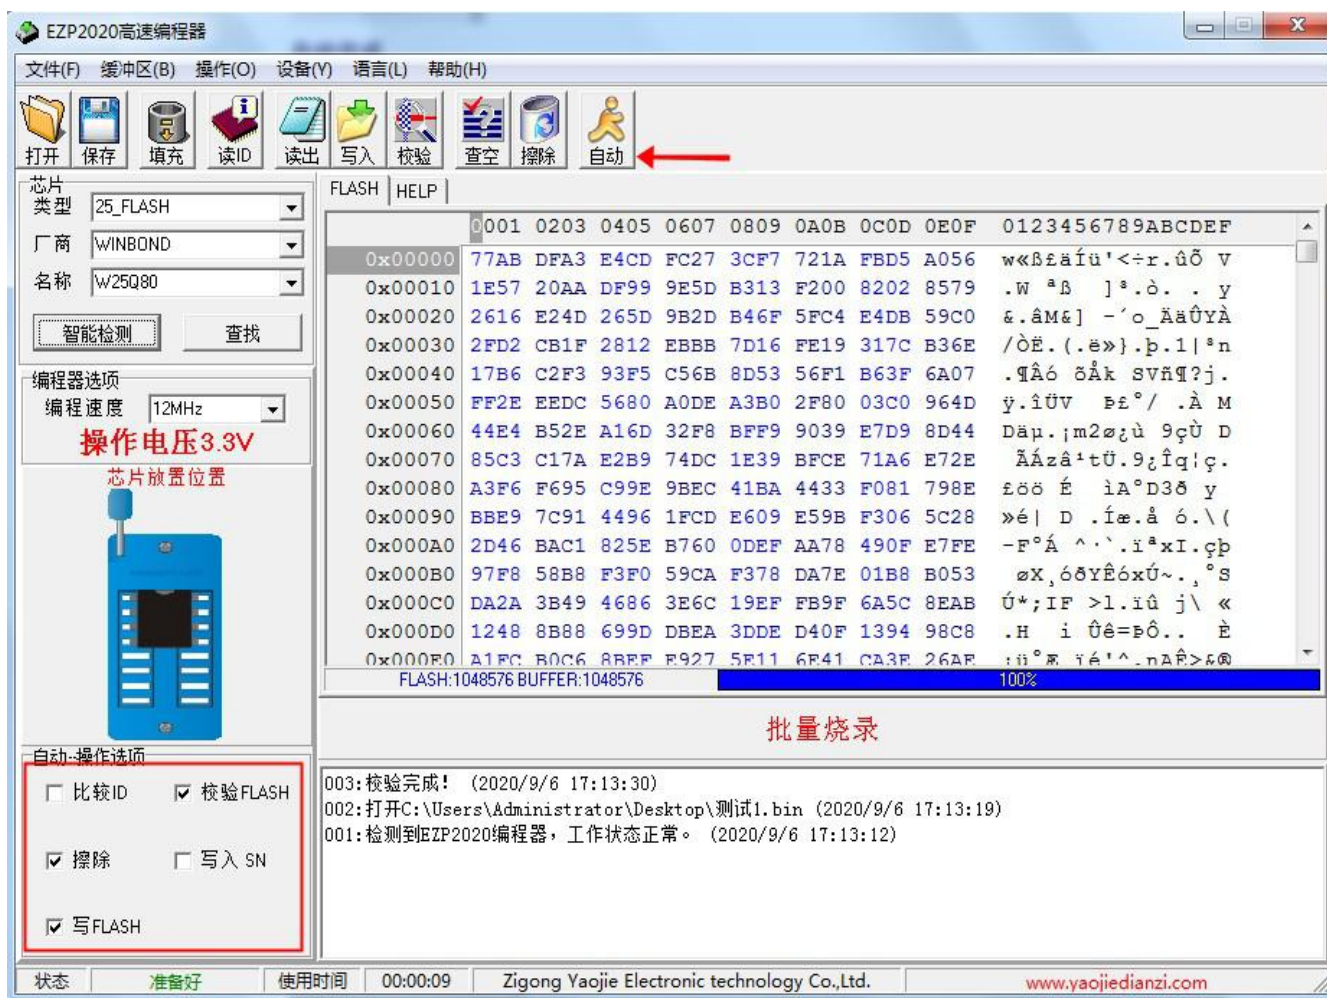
EZP2020高速编程器

文件(F) 缓冲区(B) 操作(O) 设备(Y) 语言(L) 帮助(H)

打开 保存 填充 读ID 读出 写入 校验 查空 擦除 自动

芯片
类型 25_FLASH
厂商 WINBOND
名称 W25Q80
智能检测 查找

编程器选项
编程速度 12MHz
操作电压3.3V
芯片放置位置

自动-操作选项
比较ID 校验FLASH
擦除 写入 SN
写FLASH

FLASH | HELP |

| | 0001 | 0203 | 0405 | 0607 | 0809 | 0A0B | 0C0D | 0E0F | 0123456789ABCDEF |
|---|---|---|---|---|---|---|---|---|---|
| 0x00000 | 77AB | DFA3 | E4CD | FC27 | 3CF7 | 721A | FBD5 | A056 | w«ß£äÍü'<÷r.ûÕ V |
| 0x00010 | 1E57 | 20AA | DF99 | 9E5D | B313 | F200 | 8202 | 8579 | .W ªß ]³.ò. . y |
| 0x00020 | 2616 | E24D | 265D | 9B2D | B46F | 5FC4 | E4DB | 59C0 | &.âM&] -´o_ÄäÛYÀ |
| 0x00030 | 2FD2 | CB1F | 2812 | EBBB | 7D16 | FE19 | 317C | B36E | /ÒË.(.ë»}.þ.1|³n |
| 0x00040 | 17B6 | C2F3 | 93F5 | C56B | 8D53 | 56F1 | B63F | 6A07 | .¶Âó õÅk SVñ¶?j. |
| 0x00050 | FF2E | EEDC | 5680 | A0DE | A3B0 | 2F80 | 03C0 | 964D | ÿ.îÜV Þ£°/ .À M |
| 0x00060 | 44E4 | B52E | A16D | 32F8 | BFF9 | 9039 | E7D9 | 8D44 | Däµ.¡m2ø¿ù 9çÙ D |
| 0x00070 | 85C3 | C17A | E2B9 | 74DC | 1E39 | BFCE | 71A6 | E72E | ÃÁzâ¹tÜ.9¿Îq¦ç. |
| 0x00080 | A3F6 | F695 | C99E | 9BEC | 41BA | 4433 | F081 | 798E | £öö É ìAºD3ð y |
| 0x00090 | BBE9 | 7C91 | 4496 | 1FCD | E609 | E59B | F306 | 5C28 | »é| D .Íæ.å ó.\( |
| 0x000A0 | 2D46 | BAC1 | 825E | B760 | 0DEF | AA78 | 490F | E7FE | -FºÁ ^·`.ïªxI.çþ |
| 0x000B0 | 97F8 | 58B8 | F3F0 | 59CA | F378 | DA7E | 01B8 | B053 | øX¸óðYÊóxÚ~.¸°S |
| 0x000C0 | DA2A | 3B49 | 4686 | 3E6C | 19EF | FB9F | 6A5C | 8EAB | Ú*;IF >l.ïû j\ « |
| 0x000D0 | 1248 | 8B88 | 699D | DBEA | 3DDE | D40F | 1394 | 98C8 | .H i Ûê=ÞÔ.. È |
| 0x000E0 | A1FC | B0C6 | 8BFF | E927 | 5E11 | 6F41 | CA3F | 26AE | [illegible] |

FLASH:1048576 BUFFER:1048576 100%

批量烧录

003:校验完成! (2020/9/6 17:13:30)
002:打开C:\Users\Administrator\Desktop\测试1.bin (2020/9/6 17:13:19)
001:检测到EZP2020编程器，工作状态正常。 (2020/9/6 17:13:12)

状态 准备好 使用时间 00:00:09 Zigong Yaojie Electronic technology Co.,Ltd. www.yaojiedianzi.com